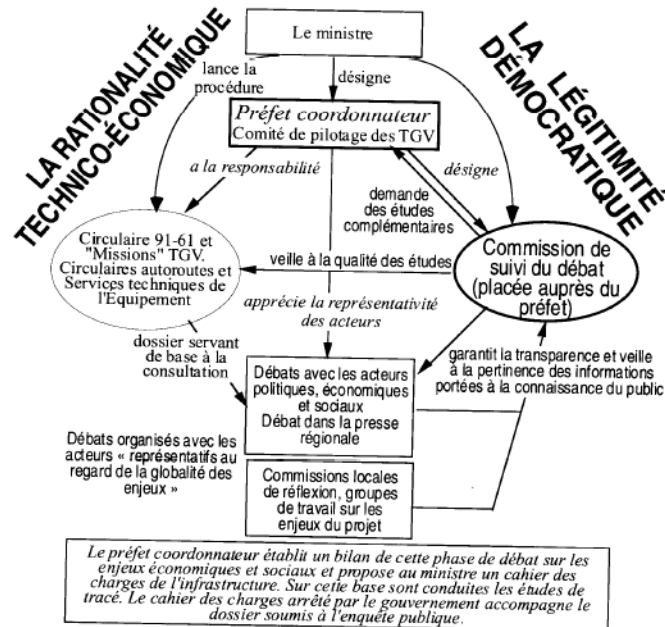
LA RATIONALITÉ TECHNICO-ÉCONOMIQUE

LA LÉGITIMITÉ DÉMOCRATIQUE

Le ministre

lance la procédure

désigne

Préfet coordonnateur
Comité de pilotage des TGV

a la responsabilité

désigne

demande des études complémentaires

Circulaire 91-61 et "Missions" TGV. Circulaires autoroutes et Services techniques de l'Equipement

veille à la qualité des études

Commission de suivi du débat (placée auprès du préfet)

apprécie la représentativité des acteurs

dossier servant de base à la consultation

garantit la transparence et veille à la pertinence des informations portées à la connaissance du public

Débats avec les acteurs politiques, économiques et sociaux
Débat dans la presse régionale

Débats organisés avec les acteurs « représentatifs au regard de la globalité des enjeux »

Commissions locales de réflexion, groupes de travail sur les enjeux du projet

Le préfet coordonnateur établit un bilan de cette phase de débat sur les enjeux économiques et sociaux et propose au ministre un cahier des charges de l'infrastructure. Sur cette base sont conduites les études de tracé. Le cahier des charges arrêté par le gouvernement accompagne le dossier soumis à l'enquête publique.